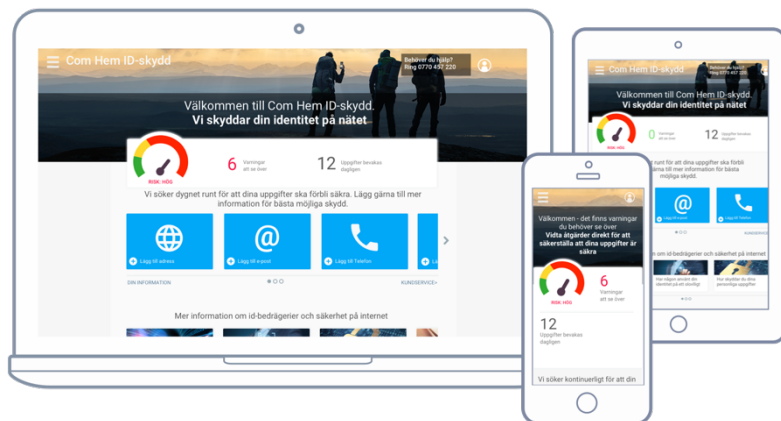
Com Hem ID-skydd

Behöver du hjälp? Ring 0770 457 220

Välkommen till Com Hem ID-skydd. Vi skyddar din identitet på nätet

RISK: HÖG

6 Varningar att se över

12 Uppgifter bevakas dagligen

Vi söker dygnet runt för att dina uppgifter ska förbli säkra. Lägg gärna till mer information för bästa möjliga skydd.

Lägg till adress

Lägg till e-post

Lägg till Telefon

DIN INFORMATION

KUNDSERVICE>

Mer information om id-bedrägerier och säkerhet på internet

Com Hem ID-skydd

Behöver du hjälp? Ring 0770 457 220

Välkommen till Com Hem ID-skydd. Vi skyddar din identitet på nätet

RISK: HÖG

0 Varningar att se över

12 Uppgifter bevakas dagligen

Vi söker dygnet runt för att dina uppgifter ska förbli säkra. Lägg gärna till mer information för bästa möjliga skydd.

Lägg till e-post

Lägg till Telefon

KUNDSERVICE

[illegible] om id-bedrägerier och säkerhet på internet

Hur vaksam ska du vara på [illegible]

Hur skyddar du dina personliga uppgifter

Välkommen - det finns varningar du behöver se över

Vidta åtgärder direkt för att säkerställa att dina uppgifter är säkra

RISK: HÖG

6 Varningar att se över

12 Uppgifter bevakas dagligen

Vi söker kontinuerligt för att din